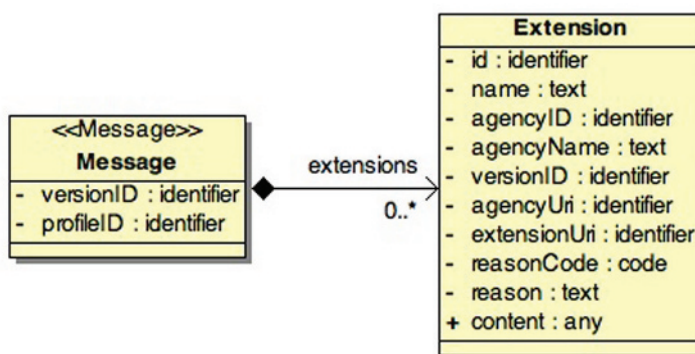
<<Message>>
Message
- versionID : identifier
- profileID : identifier

extensions
0..*

Extension
- id : identifier
- name : text
- agencyID : identifier
- agencyName : text
- versionID : identifier
- agencyUri : identifier
- extensionUri : identifier
- reasonCode : code
- reason : text
+ content : any